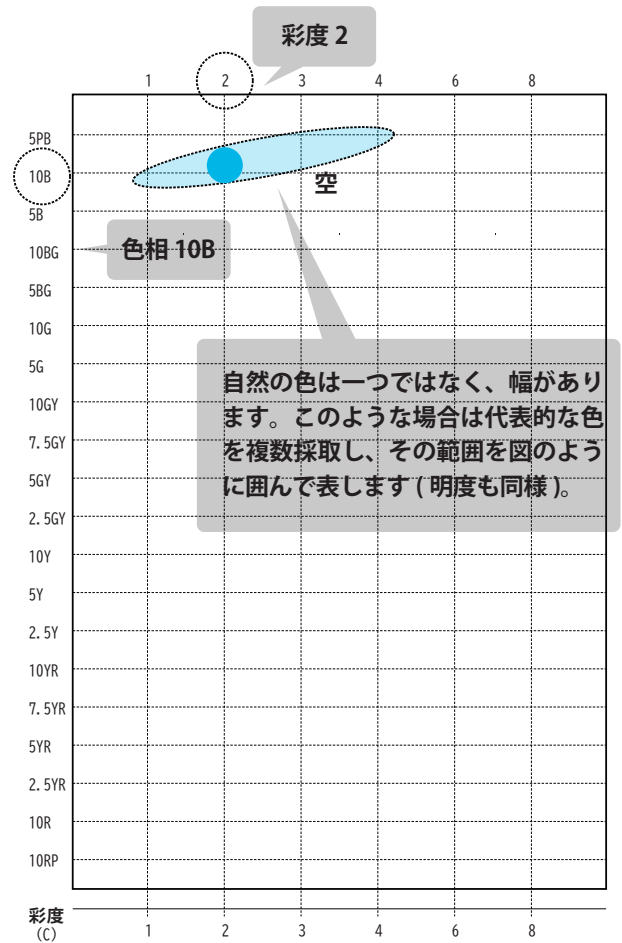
彩度 2

1 2 3 4 6 8

5PB
10B
5B
10BG
5BG
10G
5G
10GY
7.5GY
5GY
2.5GY
10Y
5Y
2.5Y
10YR
7.5YR
5YR
2.5YR
10R
10RP

空

色相 10B

自然の色は一つではなく、幅があります。このような場合は代表的な色を複数採取し、その範囲を図のように囲んで表します(明度も同様)。

彩度
(C)

1 2 3 4 6 8